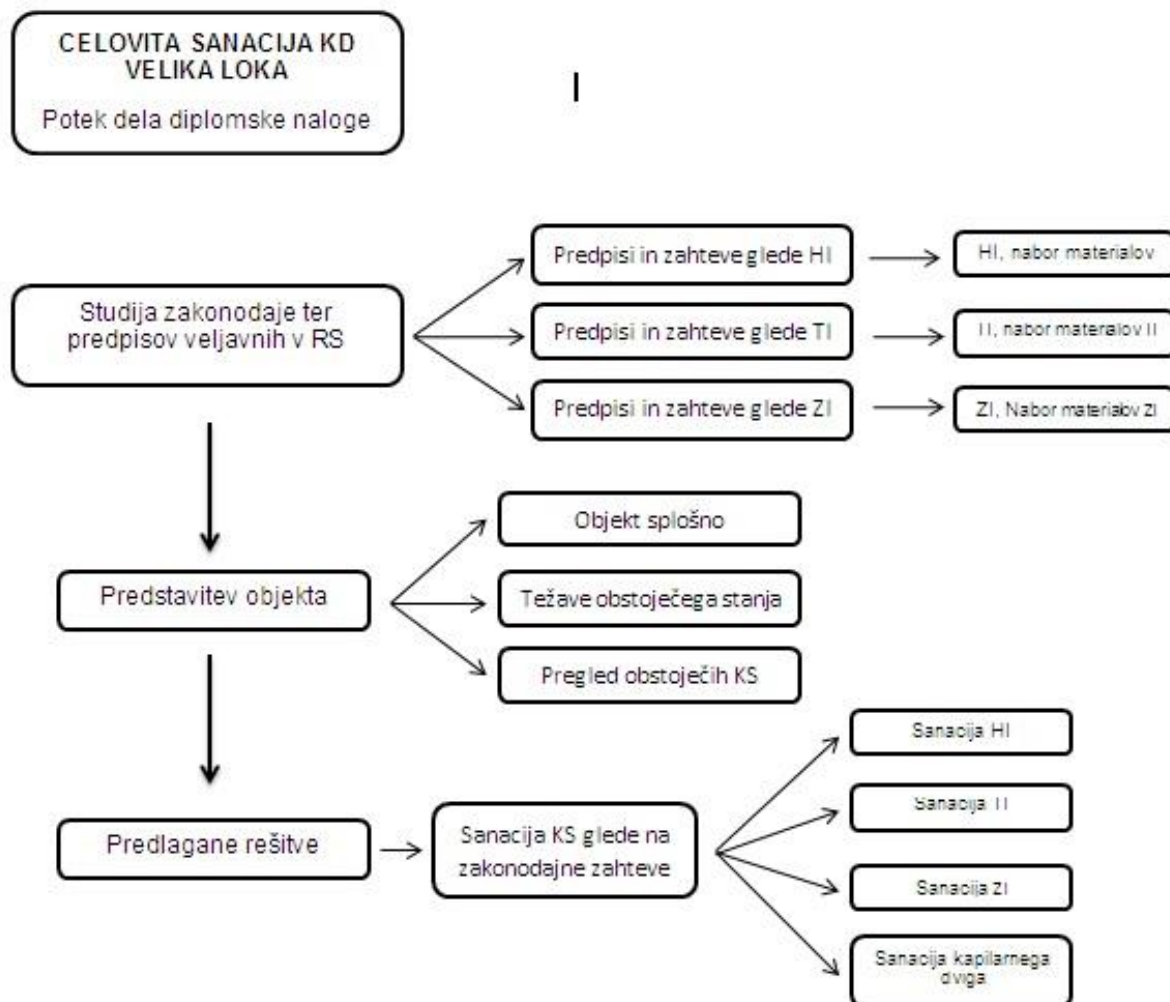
CELOVITA SANACIJA KD VELIKA LOKA

Potek dela diplomske naloge

I

Studija zakonodaje ter predpisov veljavnih v RS

Predpisi in zahteve glede HI

HI, nabor materialov

Predpisi in zahteve glede TI

TI, nabor materialov TI

Predpisi in zahteve glede ZI

ZI, Nabor materialov ZI

Predstavitev objekta

Objekt splošno

Težave obstoječega stanja

Pregled obstoječih KS

Predlagane rešitve

Sanacija KS glede na zakonodajne zahteve

Sanacija HI

Sanacija TI

Sanacija ZI

Sanacija kapilarnega dviga